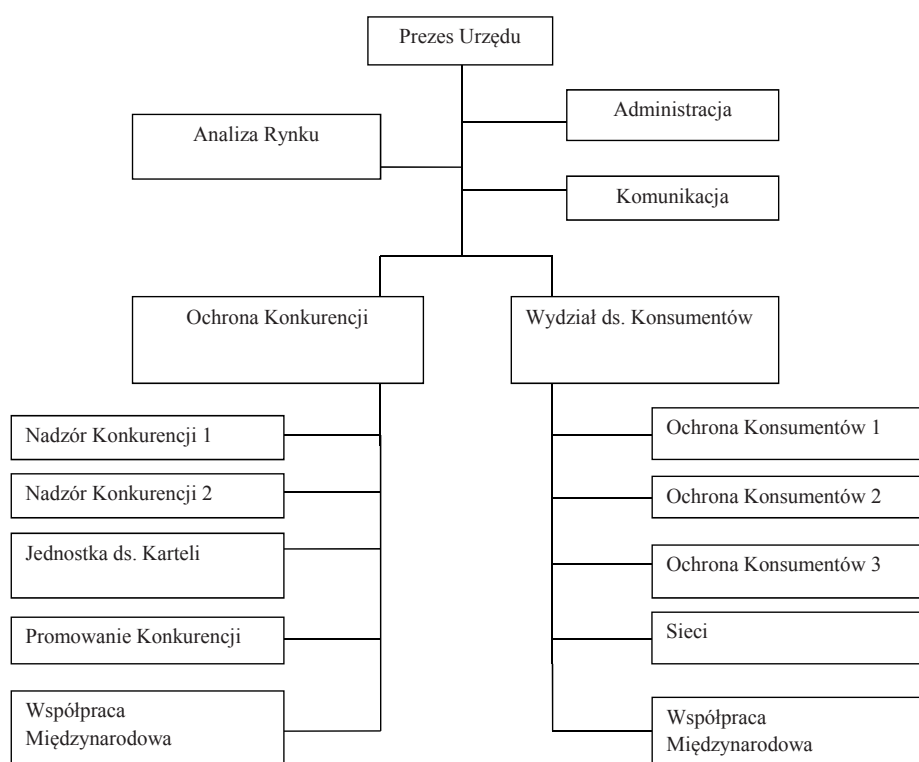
Prezes Urzędu

Analiza Rynku

Administracja

Komunikacja

Ochrona Konkurencji

Wydział ds. Konsumentów

Nadzór Konkurencji 1

Nadzór Konkurencji 2

Jednostka ds. Karteli

Promowanie Konkurencji

Współpraca Międzynarodowa

Ochrona Konsumentów 1

Ochrona Konsumentów 2

Ochrona Konsumentów 3

Sieci

Współpraca Międzynarodowa